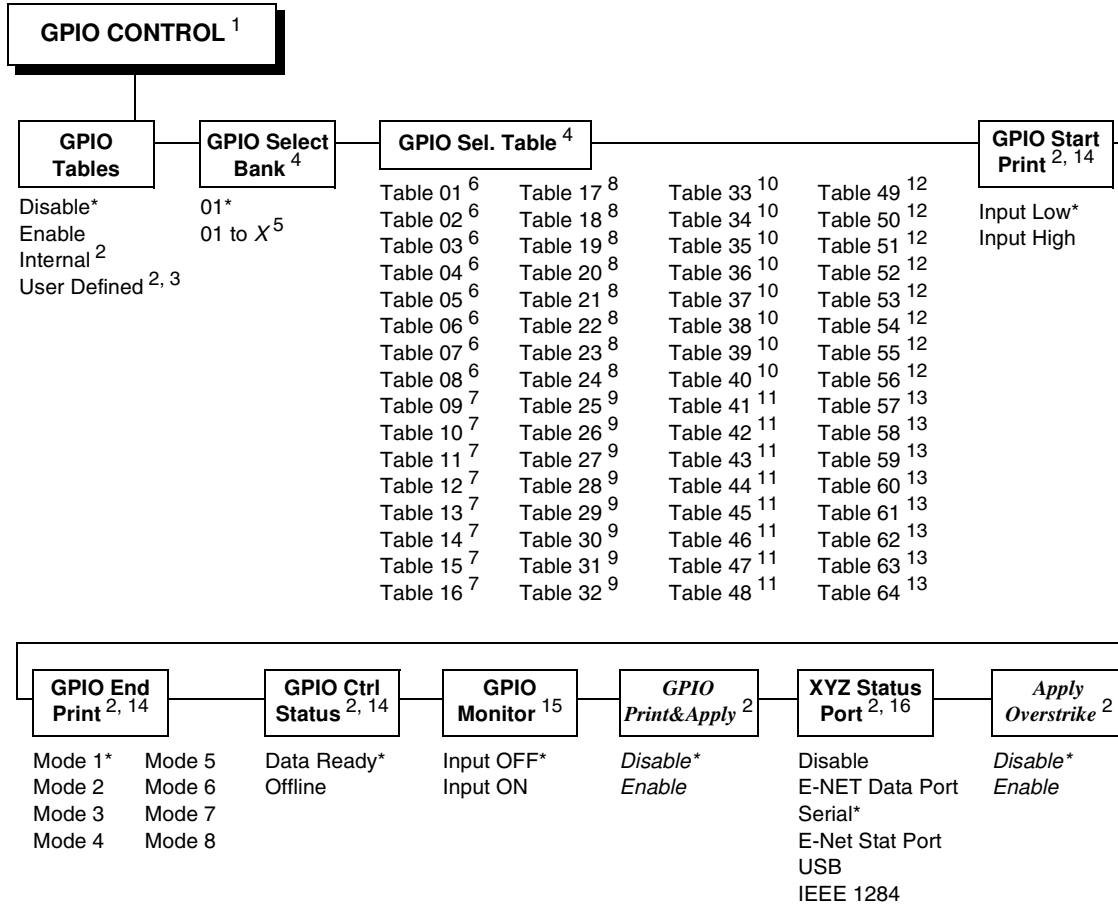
GPIO CONTROL $^{1}$

GPIO Tables

Disable*
Enable
Internal $^{2}$
User Defined $^{2, 3}$

GPIO Select Bank $^{4}$

01*
01 to $X^{5}$

GPIO Sel. Table $^{4}$

Table 01 $^{6}$
Table 02 $^{6}$
Table 03 $^{6}$
Table 04 $^{6}$
Table 05 $^{6}$
Table 06 $^{6}$
Table 07 $^{6}$
Table 08 $^{6}$
Table 09 $^{7}$
Table 10 $^{7}$
Table 11 $^{7}$
Table 12 $^{7}$
Table 13 $^{7}$
Table 14 $^{7}$
Table 15 $^{7}$
Table 16 $^{7}$

Table 17 $^{8}$
Table 18 $^{8}$
Table 19 $^{8}$
Table 20 $^{8}$
Table 21 $^{8}$
Table 22 $^{8}$
Table 23 $^{8}$
Table 24 $^{8}$
Table 25 $^{9}$
Table 26 $^{9}$
Table 27 $^{9}$
Table 28 $^{9}$
Table 29 $^{9}$
Table 30 $^{9}$
Table 31 $^{9}$
Table 32 $^{9}$

Table 33 $^{10}$
Table 34 $^{10}$
Table 35 $^{10}$
Table 36 $^{10}$
Table 37 $^{10}$
Table 38 $^{10}$
Table 39 $^{10}$
Table 40 $^{10}$
Table 41 $^{11}$
Table 42 $^{11}$
Table 43 $^{11}$
Table 44 $^{11}$
Table 45 $^{11}$
Table 46 $^{11}$
Table 47 $^{11}$
Table 48 $^{11}$

Table 49 $^{12}$
Table 50 $^{12}$
Table 51 $^{12}$
Table 52 $^{12}$
Table 53 $^{12}$
Table 54 $^{12}$
Table 55 $^{12}$
Table 56 $^{12}$
Table 57 $^{13}$
Table 58 $^{13}$
Table 59 $^{13}$
Table 60 $^{13}$
Table 61 $^{13}$
Table 62 $^{13}$
Table 63 $^{13}$
Table 64 $^{13}$

GPIO Start Print $^{2, 14}$

Input Low*
Input High

GPIO End Print $^{2, 14}$

Mode 1*
Mode 2
Mode 3
Mode 4
Mode 5
Mode 6
Mode 7
Mode 8

GPIO Ctrl Status $^{2, 14}$

Data Ready*
Offline

GPIO Monitor $^{15}$

Input OFF*
Input ON

GPIO Print&Apply $^{2}$

Disable*
Enable

XYZ Status Port $^{2, 16}$

Disable
E-NET Data Port
Serial*
E-Net Stat Port
USB
IEEE 1284

Apply Overstrike $^{2}$

Disable*
Enable